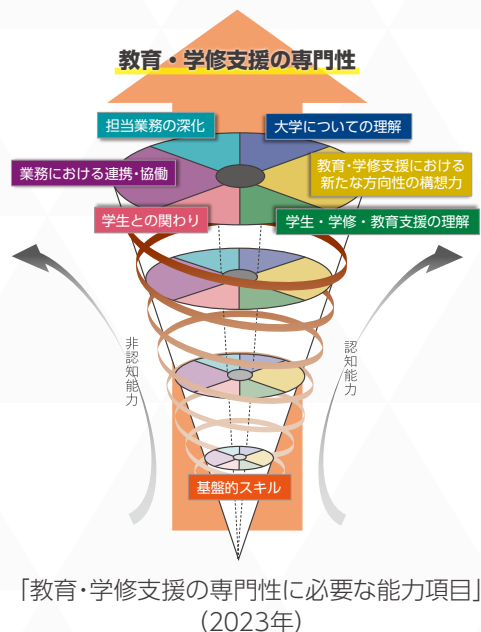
教育・学修支援の専門性

担当業務の深化

大学についての理解

業務における連携・協働

教育・学修支援における新たな方向性の構想力

学生との関わり

学生・学修・教育支援の理解

非認知能力

認知能力

基盤的スキル

「教育・学修支援の専門性に必要な能力項目」(2023年)